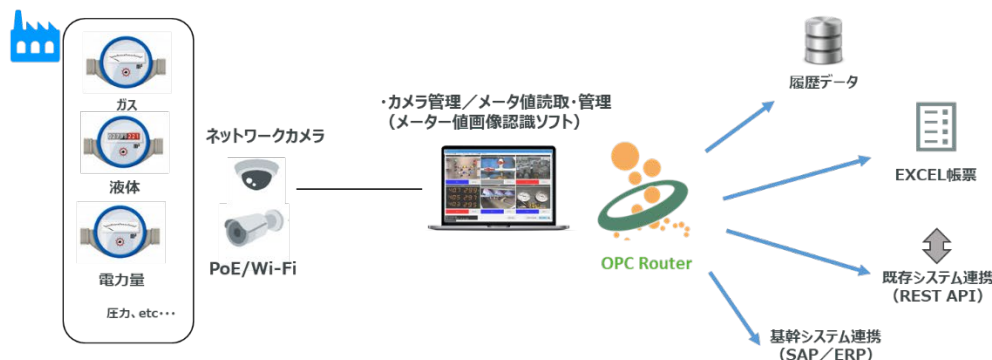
ガス

液体

電力量

圧力、etc・・・

ネットワークカメラ

PoE/Wi-Fi

・カメラ管理／メータ値読取・管理
（メーター値画像認識ソフト）

OPC Router

履歴データ

EXCEL帳票

既存システム連携
（REST API）

基幹システム連携
（SAP／ERP）